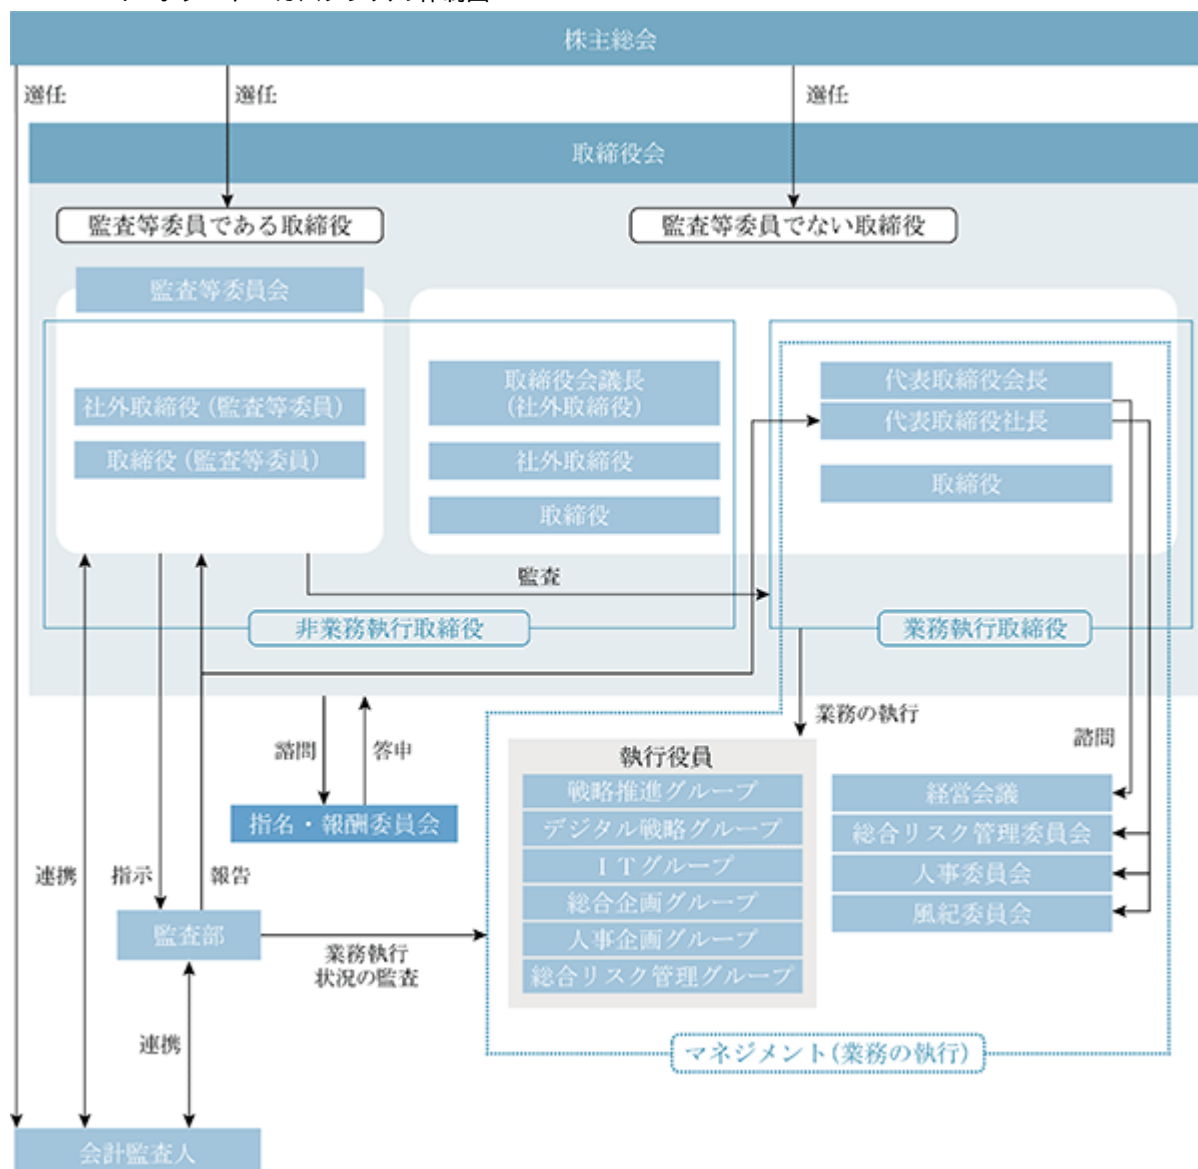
株主総会

選任

選任

選任

取締役会

監査等委員である取締役

監査等委員でない取締役

監査等委員会

社外取締役（監査等委員）

取締役（監査等委員）

取締役会議長（社外取締役）

社外取締役

取締役

代表取締役会長

代表取締役社長

取締役

監査

非業務執行取締役

業務執行取締役

業務の執行

諮問

答申

指名・報酬委員会

執行役員

戦略推進グループ

デジタル戦略グループ

ITグループ

総合企画グループ

人事企画グループ

総合リスク管理グループ

諮問

経営会議

総合リスク管理委員会

人事委員会

風紀委員会

連携

指示

報告

監査部

業務執行状況の監査

連携

マネジメント（業務の執行）

会計監査人